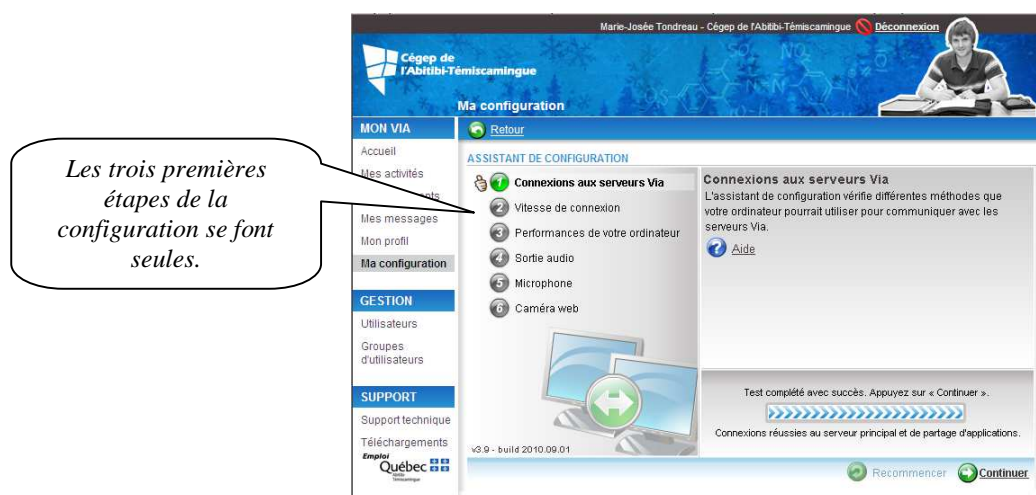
Les trois premières étapes de la configuration se font seules.

Marie-Josée Tondreau - Cégep de l'Abitibi-Témiscamingue Déconnexion

Cégep de l'Abitibi-Témiscamingue

Ma configuration

MON VIA
Accueil
Mes activités
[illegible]ents
Mes messages
Mon profil
Ma configuration

GESTION
Utilisateurs
Groupes d'utilisateurs

SUPPORT
Support technique
Téléchargements

Emploi Québec

Retour

ASSISTANT DE CONFIGURATION

1 Connexions aux serveurs Via
2 Vitesse de connexion
3 Performances de votre ordinateur
4 Sortie audio
5 Microphone
6 Caméra web

v3.9 - build 2010.09.01

Connexions aux serveurs Via
L'assistant de configuration vérifie différentes méthodes que votre ordinateur pourrait utiliser pour communiquer avec les serveurs Via.

Aide

Test complété avec succès. Appuyez sur « Continuer ».

Connexions réussies au serveur principal et de partage d'applications.

Recommencer Continuer